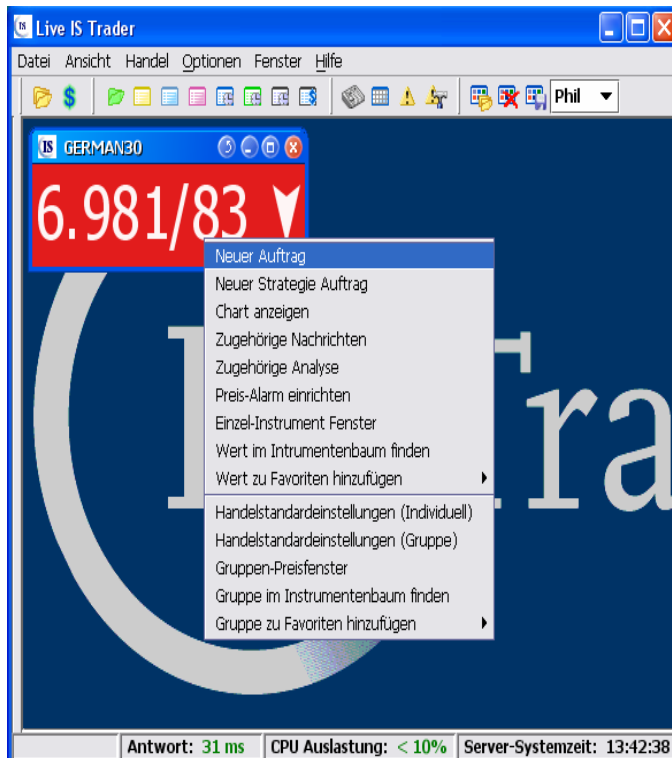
Live IS Trader

Datei Ansicht Handel Optionen Fenster Hilfe

Phil

GERMAN30

6.981/83

Neuer Auftrag
Neuer Strategie Auftrag
Chart anzeigen
Zugehörige Nachrichten
Zugehörige Analyse
Preis-Alarm einrichten
Einzel-Instrument Fenster
Wert im Intrumentenbaum finden
Wert zu Favoriten hinzufügen
Handelstandardeinstellungen (Individuell)
Handelstandardeinstellungen (Gruppe)
Gruppen-Preisfenster
Gruppe im Instrumentenbaum finden
Gruppe zu Favoriten hinzufügen

Antwort: 31 ms | CPU Auslastung: < 10% | Server-Systemzeit: 13:42:38